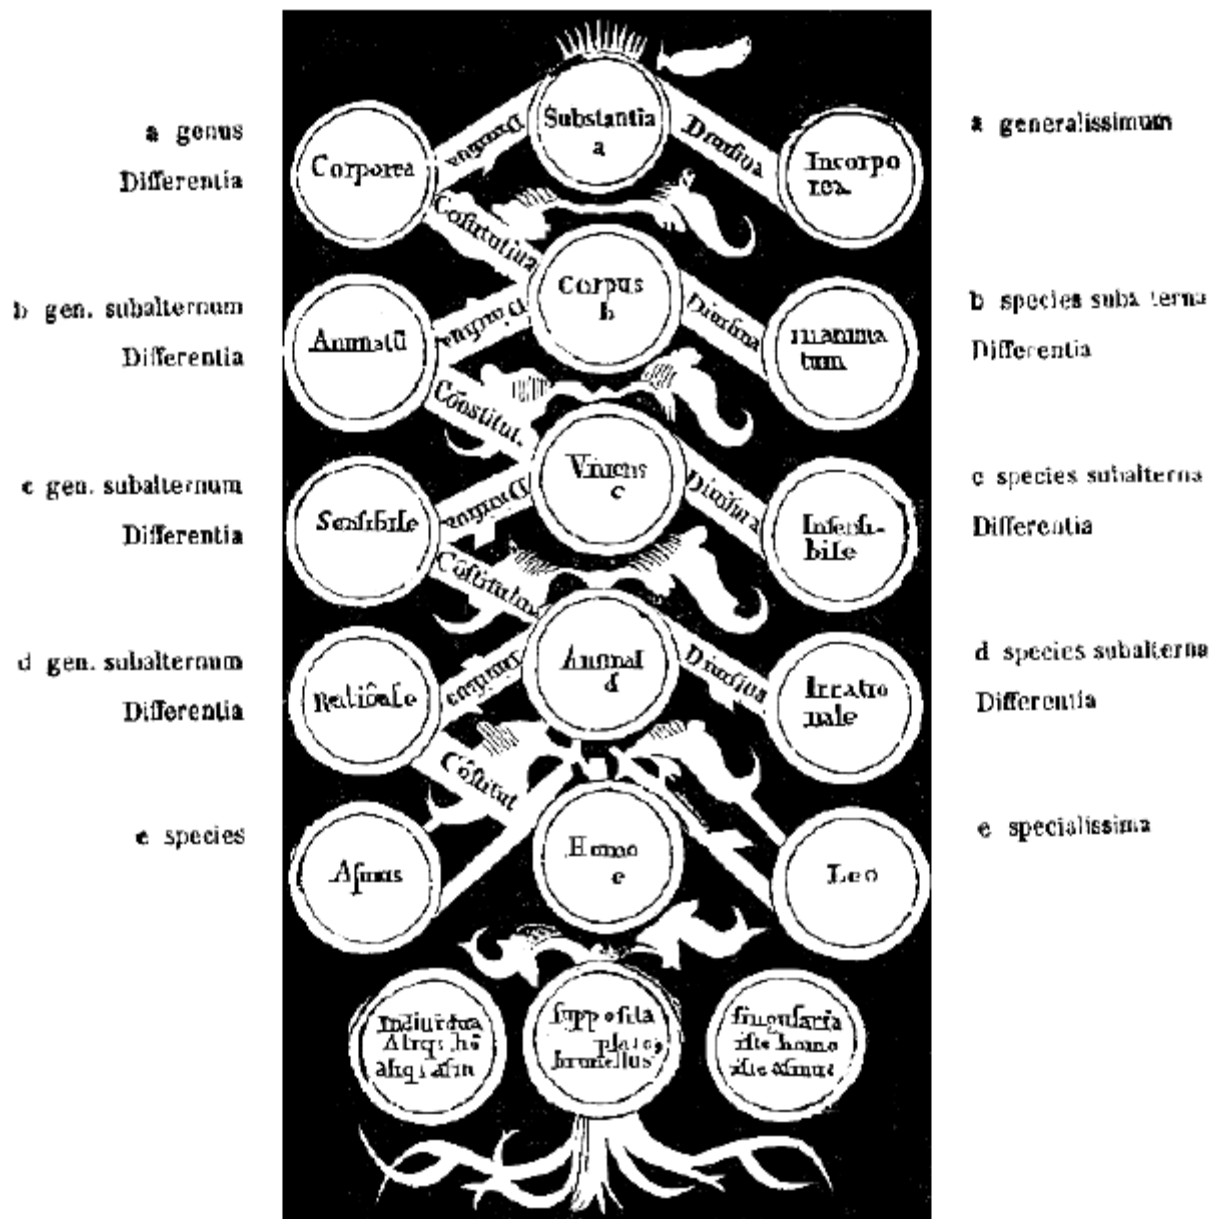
a genus
Differentia

Substantia
a

Corporea

Diuisiua

Diuisiua

Incorporea

a generalissimum

Cõstitutiua

b gen. subalternum
Differentia

Corpus
b

Animatũ

Diuisiua

Diuisiua

Inanimatum

b species subalterna
Differentia

Cõstitut.

c gen. subalternum
Differentia

Viuens
c

Sensibile

Diuisiua

Diuisiua

Insensibile

c species subalterna
Differentia

Cõstitutiua

d gen. subalternum
Differentia

Animal
d

Rationale

Diuisiua

Diuisiua

Irrationale

d species subalterna
Differentia

Cõstitut

e species

Homo
e

Asinus

Leo

e specialissima

Indiuidua
Aliquis hõ
aliquis asin

supposita
plato
brunellus

singularia
iste homo
iste asinus